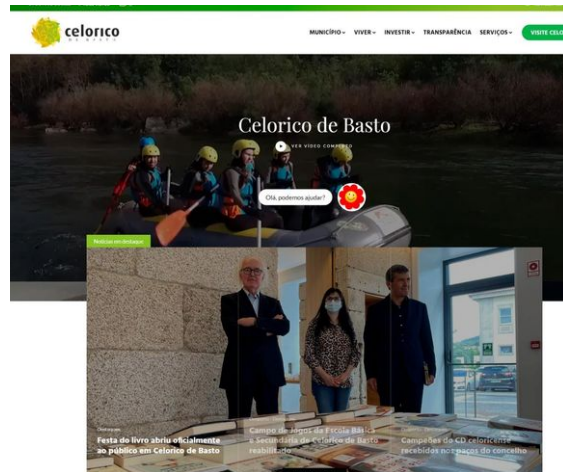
celorico de basto

MUNICÍPIO VIVER INVESTIR TRANSPARÊNCIA SERVIÇOS VISITE CELORICO

Celorico de Basto

VER VÍDEO COMPLETO

Olá, podemos ajudar?

Notícias em destaque

Destaque

Festa do livro abriu oficialmente ao público em Celorico de Basto

Campo de Jogos da Escola Básica e Secundária de Celorico de Basto reabilitado

Campeões do CD celoricense recebidos nos paços do concelho